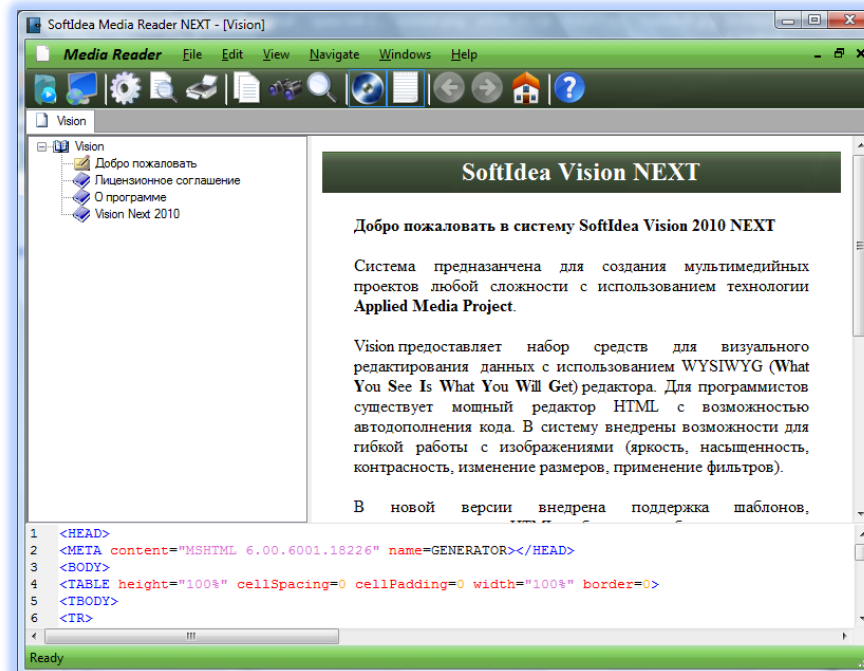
SoftIdea Media Reader NEXT - [Vision]

Media Reader File Edit View Navigate Windows Help

Vision

Vision
Добро пожаловать
Лицензионное соглашение
О программе
Vision Next 2010

SoftIdea Vision NEXT

Добро пожаловать в систему SoftIdea Vision 2010 NEXT

Система предназначена для создания мультимедийных проектов любой сложности с использованием технологии Applied Media Project.

Vision предоставляет набор средств для визуального редактирования данных с использованием WYSIWYG (What You See Is What You Will Get) редактора. Для программистов существует мощный редактор HTML с возможностью автодополнения кода. В систему внедрены возможности для гибкой работы с изображениями (яркость, насыщенность, контрасность, изменение размеров, применение фильтров).

В новой версии внедрена поддержка шаблонов, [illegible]

1 <HEAD>
2 <META content="MSHTML 6.00.6001.18226" name=GENERATOR></HEAD>
3 <BODY>
4 <TABLE height="100%" cellSpacing=0 cellPadding=0 width="100%" border=0>
5 <TBODY>
6 <TR>

Ready